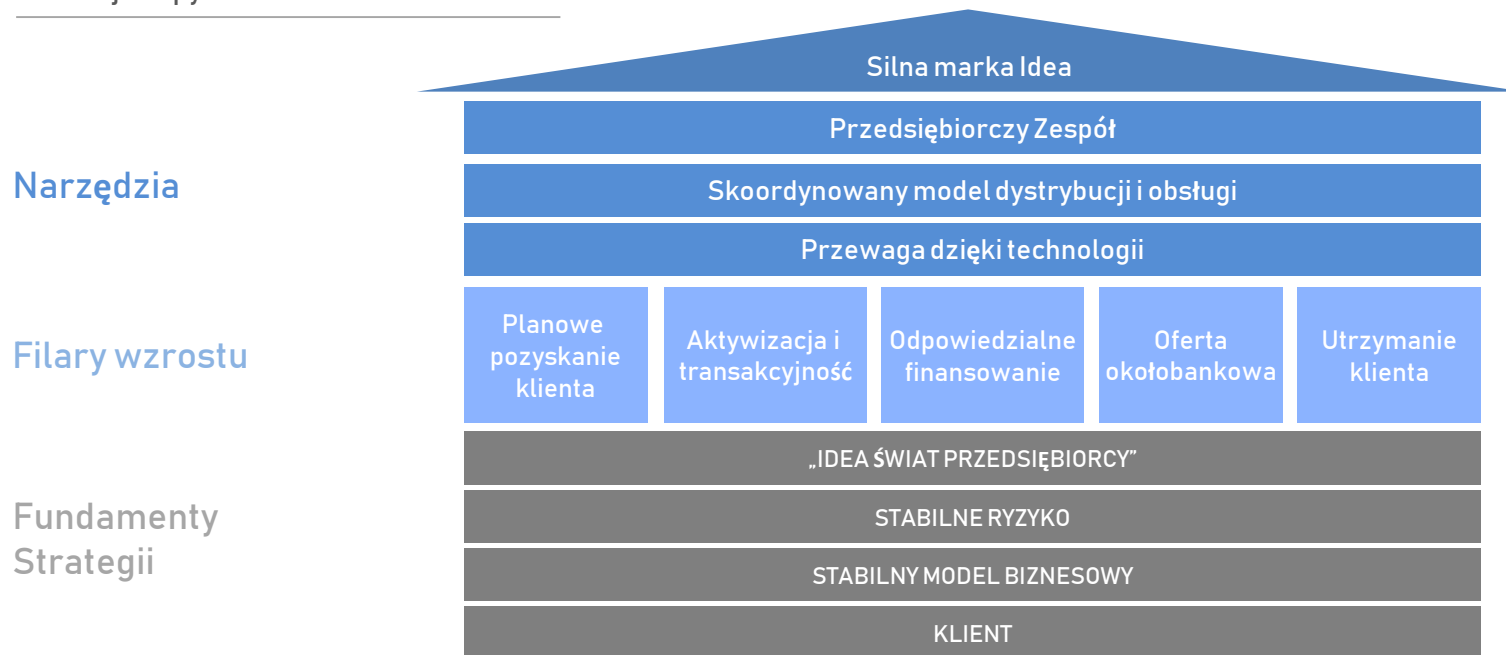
Silna marka Idea

Przedsiębiorczy Zespół

Narzędzia

Skoordynowany model dystrybucji i obsługi

Przewaga dzięki technologii

Filary wzrostu

Planowe pozyskanie klienta

Aktywizacja i transakcyjność

Odpowiedzialne finansowanie

Oferta okołobankowa

Utrzymanie klienta

„IDEA ŚWIAT PRZEDSIęBIORCY"

Fundamenty Strategii

STABILNE RYZYKO

STABILNY MODEL BIZNESOWY

KLIENT